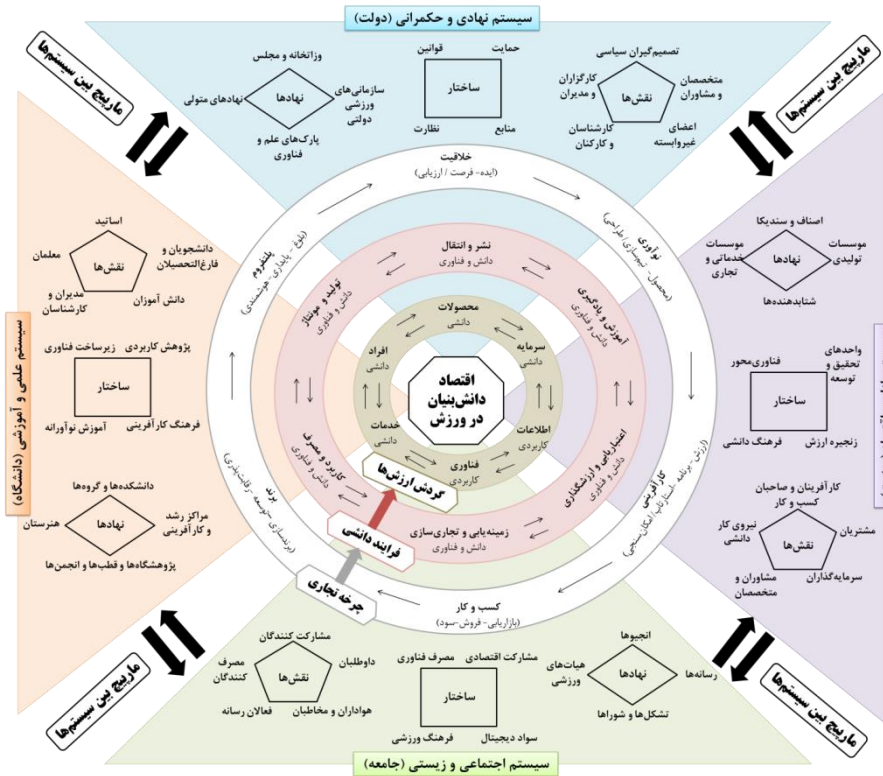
سیستم نهادی و حکمرانی (دولت)

وزارتخانه و مجلس
نهادهای متولی
نهادها
سازمانهای ورزشی دولتی
پارک‌های علم و فناوری

حمایت
قوانین
ساختار
منابع
نظارت

تصمیم‌گیران سیاسی
متخصصان و مشاوران
کارگزاران و مدیران
نقش‌ها
اعضای غیروابسته
کارشناسان و کارکنان

مارپیچ بین سیستم‌ها
مارپیچ بین سیستم‌ها
مارپیچ بین سیستم‌ها
مارپیچ بین سیستم‌ها

خلاقیت
(ایده- فرصت / ارزیابی)

نوآوری
(محصول- نمونه‌سازی- طراحی)

پلتفروم
(بلوغ- پایداری- هوشمندی)

برند
(بازاریابی- توسعه- رقابت‌پذیری)

کارآفرینی
(ارزش، برنامه، استراتژی، امکان‌سنجی)

کسب و کار
(بازاریابی- فروش- سود)

نشر و انتقال
دانش و فناوری

آموزش و یادگیری
دانش و فناوری

اعتباریابی و ارزشگذاری
دانش و فناوری

زمینه‌یابی و تجاری‌سازی
دانش و فناوری

کاربرد و مصرف
دانش و فناوری

تولید و مونتاژ
دانش و فناوری

محصولات
دانشی

سرمایه
دانشی

اطلاعات
کاربردی

فناوری
کاربردی

خدمات
دانشی

افراد
دانشی

اقتصاد دانش‌بنیان در ورزش

گردش ارزش‌ها
فرایند دانشی
چرخه تجاری

اصناف و سندیکا
موسسات تولیدی
موسسات خدماتی و تجاری
نهادها
شتابدهنده‌ها

واحدهای تحقیق و توسعه
فناوری‌محور
ساختار
زنجیره ارزش
فرهنگ دانشی

کارآفرینان و صاحبان کسب و کار
نیروی کار دانشی
مشتریان
نقش‌ها
سرمایه‌گذاران
مشاوران و متخصصان

اساتید
معلمان
دانشجویان و فارغ‌التحصیلان
نقش‌ها
مدیران و کارشناسان
دانش آموزان

پژوهش کاربردی
زیرساخت فناوری
ساختار
فرهنگ کارآفرینی
آموزش نوآورانه

دانشکده‌ها و گروه‌ها
هنرستان
نهادها
مراکز رشد و کارآفرینی
پژوهشگاه‌ها و قطب‌ها و انجمن‌ها

سیستم علمی و آموزشی (دانشگاه)

مشارکت کنندگان
مصرف کنندگان
داوطلبان
نقش‌ها
هواداران و مخاطبان
فعالان رسانه

مشارکت اقتصادی
مصرف فناوری
ساختار
سواد دیجیتال
فرهنگ ورزشی

انجمنها
هیات‌های ورزشی
رسانه‌ها
نهادها
تشکل‌ها و شوراها

سیستم اجتماعی و زیستی (جامعه)